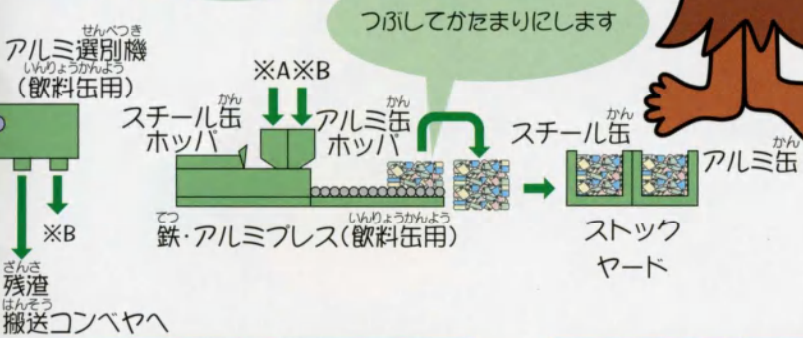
つぶしてかたまりにします

せんべつき
アルミ選別機
いんりょうかんよう
(飲料缶用)

※B

ざんさ
残渣
はんそう
搬送コンベヤへ

※A※B

かん
スチール缶
ホッパ

かん
アルミ缶
ホッパ

てつ　いんりょうかんよう
鉄・アルミプレス(飲料缶用)

かん
スチール缶

かん
アルミ缶

ストック
ヤード